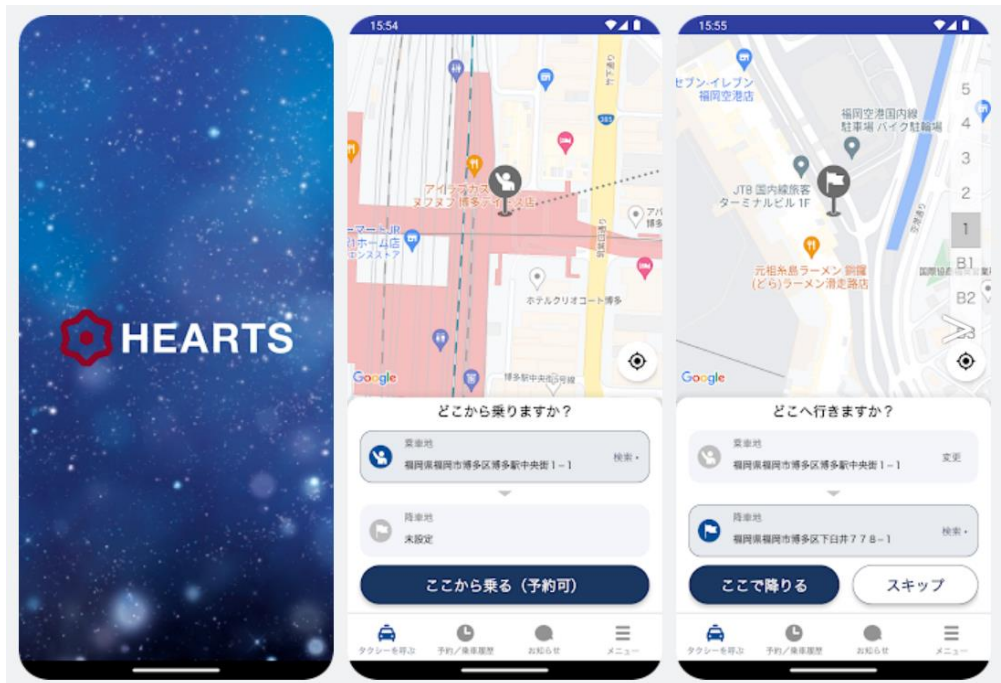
HEARTS

15:54

アイ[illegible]
ヌ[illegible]博多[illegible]店

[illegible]JR
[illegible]ホーム店
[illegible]ンストア

ホテルクリオコート博多

博多駅中央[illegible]

アパ
博多

Google

どこから乗りますか？

乗車地
福岡県福岡市博多区博多駅中央街１－１
検索

降車地
未設定

ここから乗る（予約可）

タクシーを呼ぶ
予約／乗車履歴
お知らせ
メニュー

15:55

セブン-イレブン
福岡空港店

福岡空港国内線
駐車場 バイク駐輪場

JTB 国内線旅客
ターミナルビル 1F

元祖糸島ラーメン 銅鑼
(どら)ラーメン滑走路店

5
4
3
2
1
B1
B2

Google

どこへ行きますか？

乗車地
福岡県福岡市博多区博多駅中央街１－１
変更

降車地
福岡県福岡市博多区下臼井７７８－１
検索

ここで降りる
スキップ

タクシーを呼ぶ
予約／乗車履歴
お知らせ
メニュー